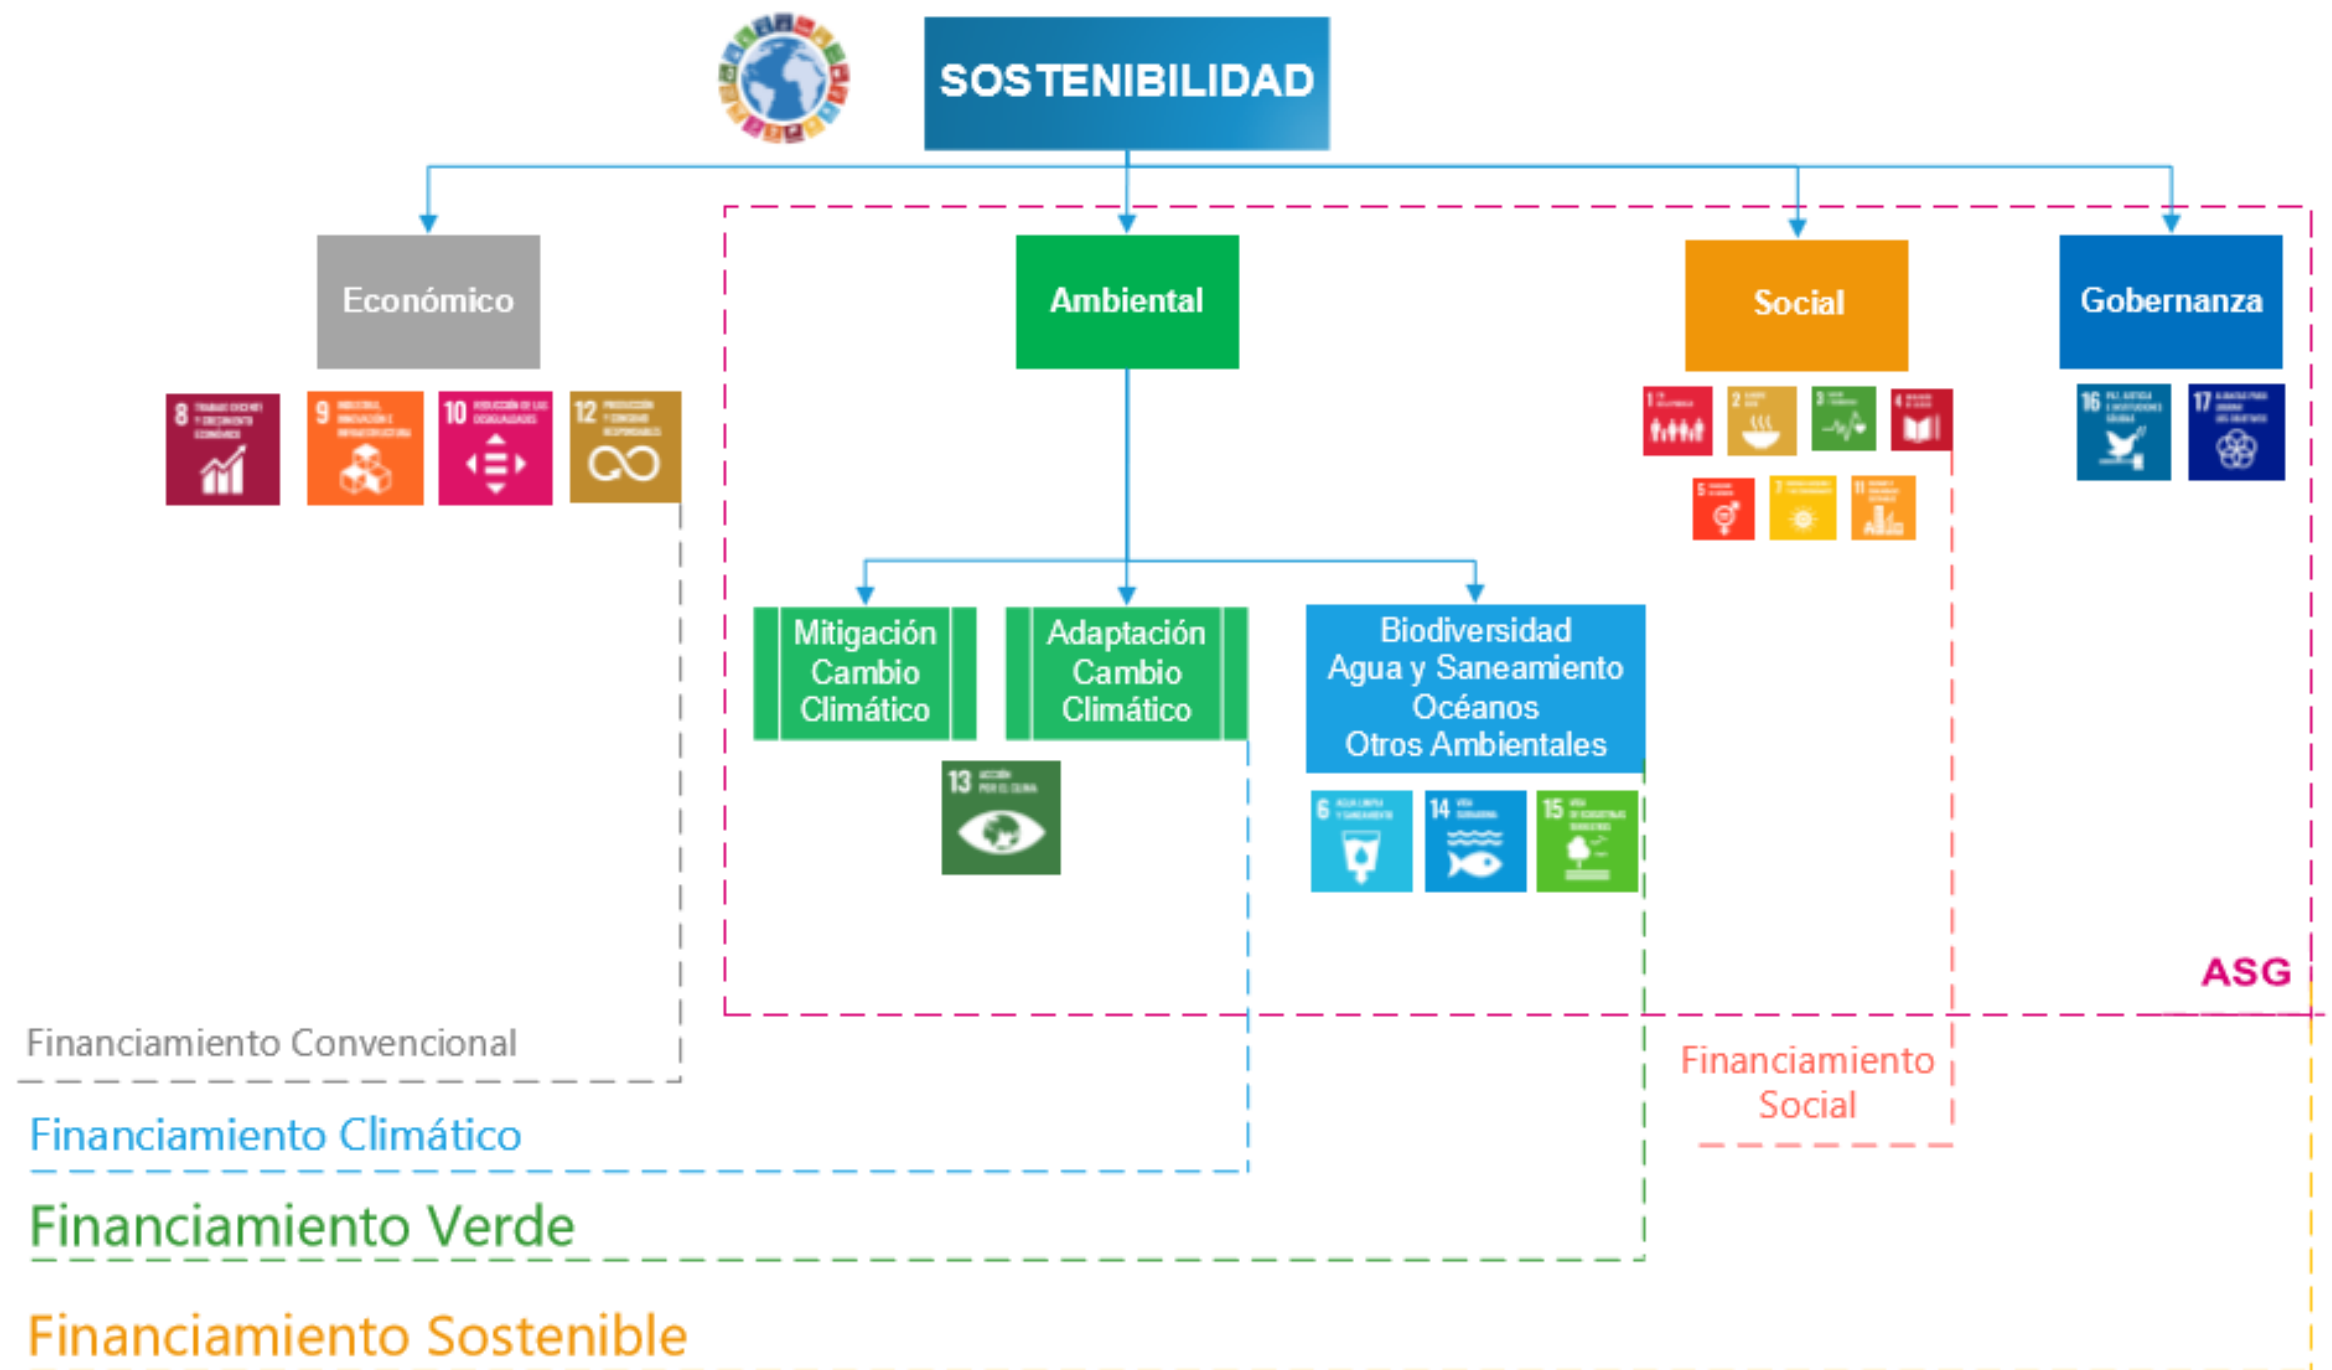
SOSTENIBILIDAD

Económico

8 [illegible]

9 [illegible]

10 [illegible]

12 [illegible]

Ambiental

Social

1 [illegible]

2 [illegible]

3 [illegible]

4 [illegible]

5 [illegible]

7 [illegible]

11 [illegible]

Gobernanza

16 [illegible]

17 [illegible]

Mitigación Cambio Climático

Adaptación Cambio Climático

13 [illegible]

Biodiversidad
Agua y Saneamiento
Océanos
Otros Ambientales

6 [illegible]

14 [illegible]

15 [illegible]

ASG

Financiamiento Convencional

Financiamiento Social

Financiamiento Climático

Financiamiento Verde

Financiamiento Sostenible